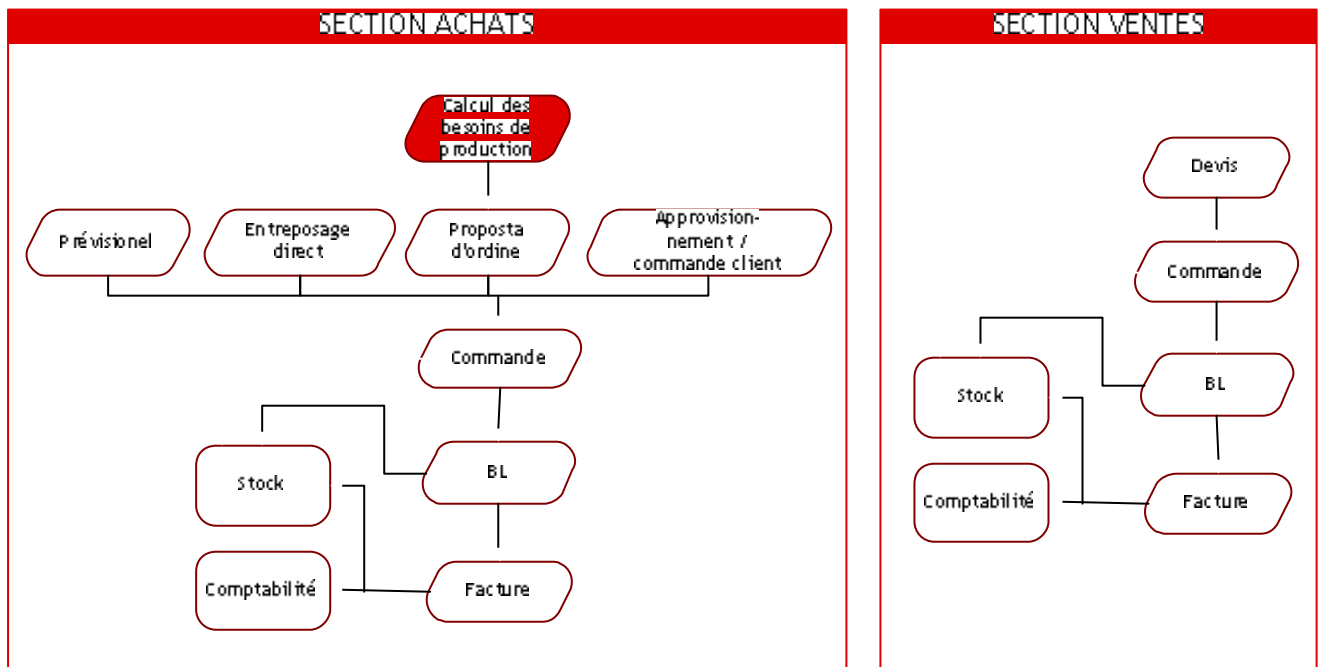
SECTION ACHATS

Calcul des besoins de production

Prévisionel

Entreposage direct

Proposta d'ordine

Approvisionnement / commande client

Commande

Stock

BL

Comptabilité

Facture

SECTION VENTES

Devis

Commande

Stock

BL

Comptabilité

Facture